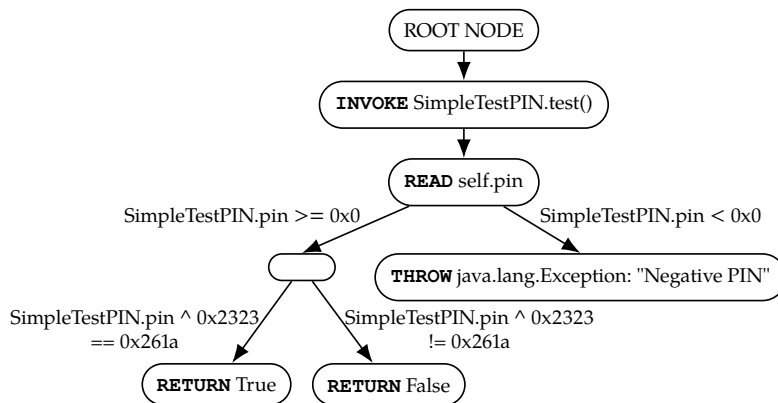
ROOT NODE

INVOKE SimpleTestPIN.test()

READ self.pin

SimpleTestPIN.pin >= 0x0

SimpleTestPIN.pin < 0x0

THROW java.lang.Exception: "Negative PIN"

SimpleTestPIN.pin ^ 0x2323 == 0x261a

SimpleTestPIN.pin ^ 0x2323 != 0x261a

RETURN True

RETURN False